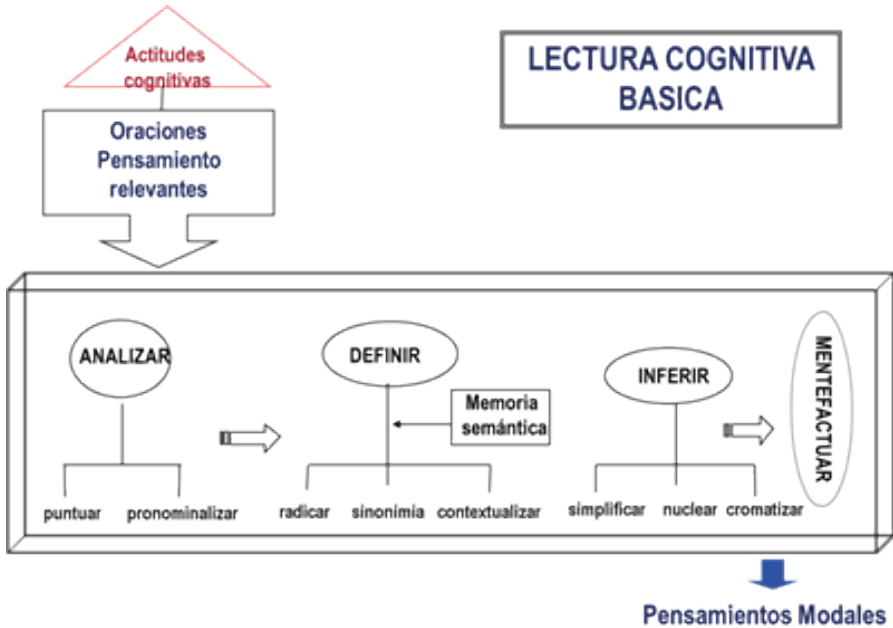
Actitudes cognitivas

Oraciones Pensamiento relevantes

LECTURA COGNITIVA BASICA

ANALIZAR

puntuar

pronominalizar

DEFINIR

Memoria semántica

radicar

sinonimia

contextualizar

INFERIR

simplificar

nuclear

cromatizar

MENTEFACTUAR

Pensamientos Modales